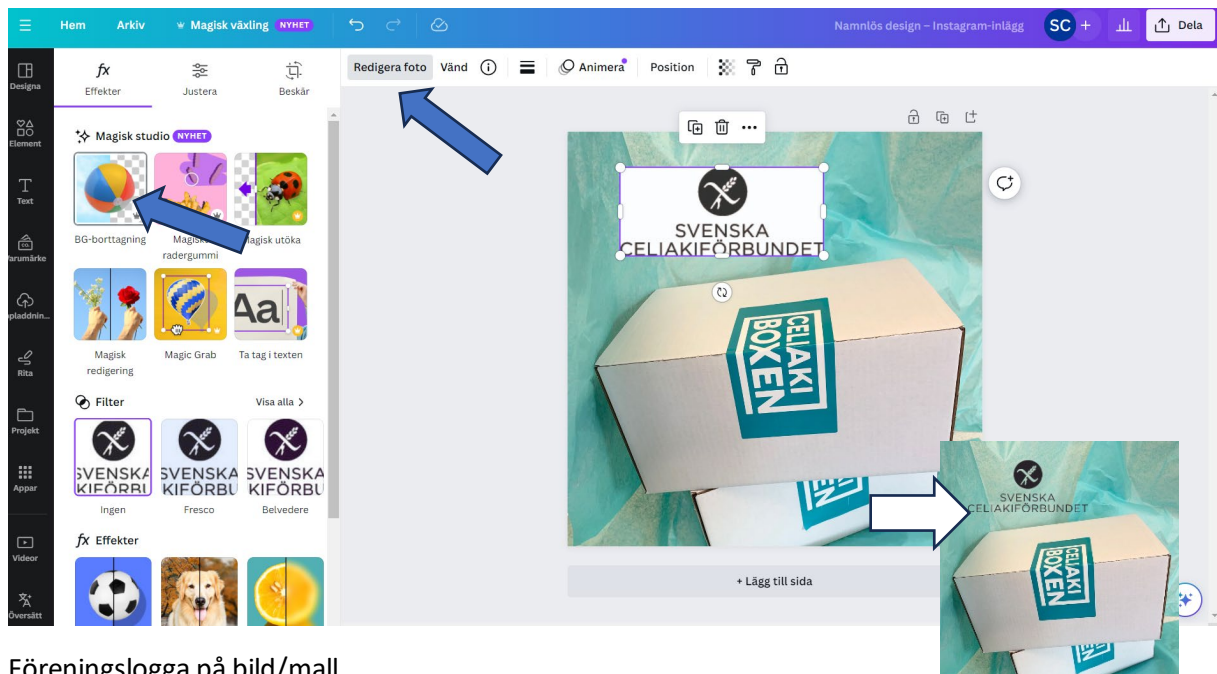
Hem Arkiv Magisk växling NYHET Namnlös design – Instagram-inlägg SC Dela

Designa Element Text Varumärke Uppladdnin... Rita Projekt Appar Videor Översätt

fx Effekter Justera Beskär

Magisk studio NYHET

BG-borttagning Magiskt radergummi Magisk utöka

Magisk redigering Magic Grab Ta tag i texten

Filter Visa alla

Ingen Fresco Belvedere

fx Effekter

Redigera foto Vänd Animera Position

SVENSKA CELIAKIFÖRBUNDET

CELIAKI BOXEN

+ Lägg till sida

SVENSKA CELIAKIFÖRBUNDET

CELIAKI BOXEN

Föreningslogga på bild/mall